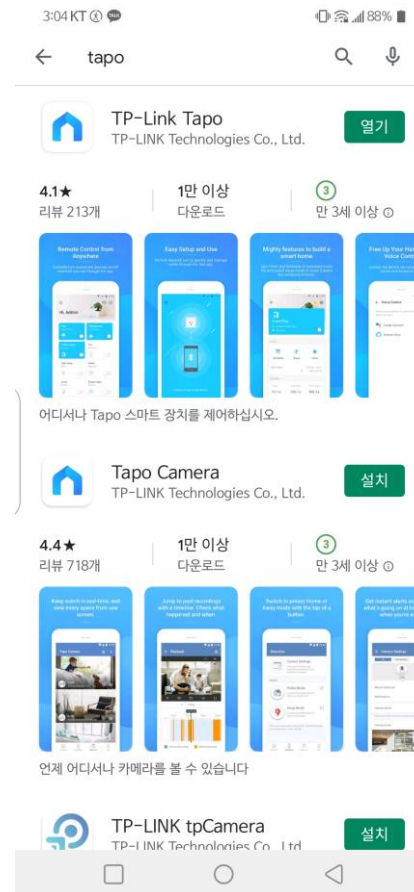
3:04 KT 88%

tapo

TP-Link Tapo
TP-LINK Technologies Co., Ltd.
열기

4.1★
리뷰 213개

1만 이상
다운로드

3
만 3세 이상

Remote Control from Anywhere

Easy Setup and Use

Mighty features to build a smart home

Free Up Your Hands Voice Control

어디서나 Tapo 스마트 장치를 제어하십시오.

Tapo Camera
TP-LINK Technologies Co., Ltd.
설치

4.4★
리뷰 718개

1만 이상
다운로드

3
만 3세 이상

언제 어디서나 카메라를 볼 수 있습니다

TP-LINK tpCamera
TP-LINK Technologies Co., Ltd.
설치